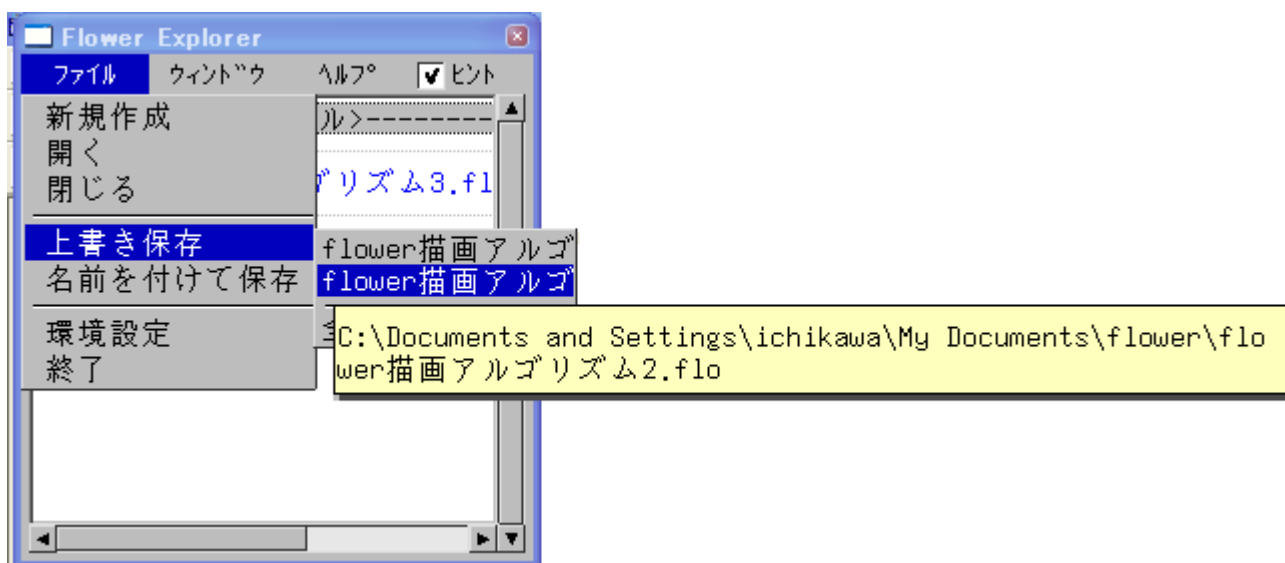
Flower Explorer

ﾌｧｲﾙ ｳｨﾝﾄﾞｳ ﾍﾙﾌﾟ ヒント

新規作成
開く
閉じる

上書き保存
名前を付けて保存

環境設定
終了

ル>---------

ゴリズム3.fl

flower描画アルゴ
flower描画アルゴ

C:\Documents and Settings\ichikawa\My Documents\flower\flower描画アルゴリズム2.flo